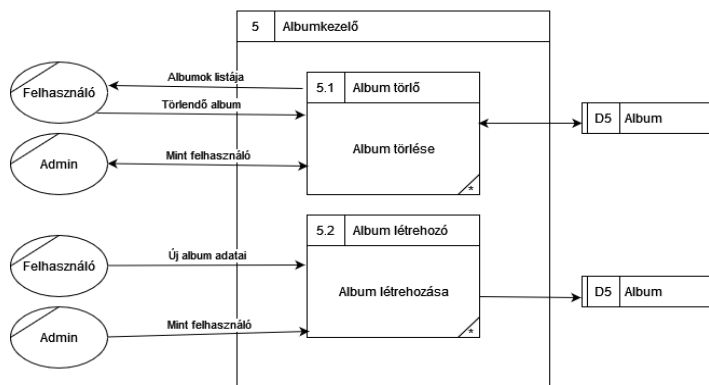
5 Albumkezelő

Felhasználó

Albumok listája

Törlendő album

5.1 Album törlő

Album törlése

*

D5 Album

Admin

Mint felhasználó

5.2 Album létrehozó

Felhasználó

Új album adatai

Album létrehozása

*

D5 Album

Admin

Mint felhasználó